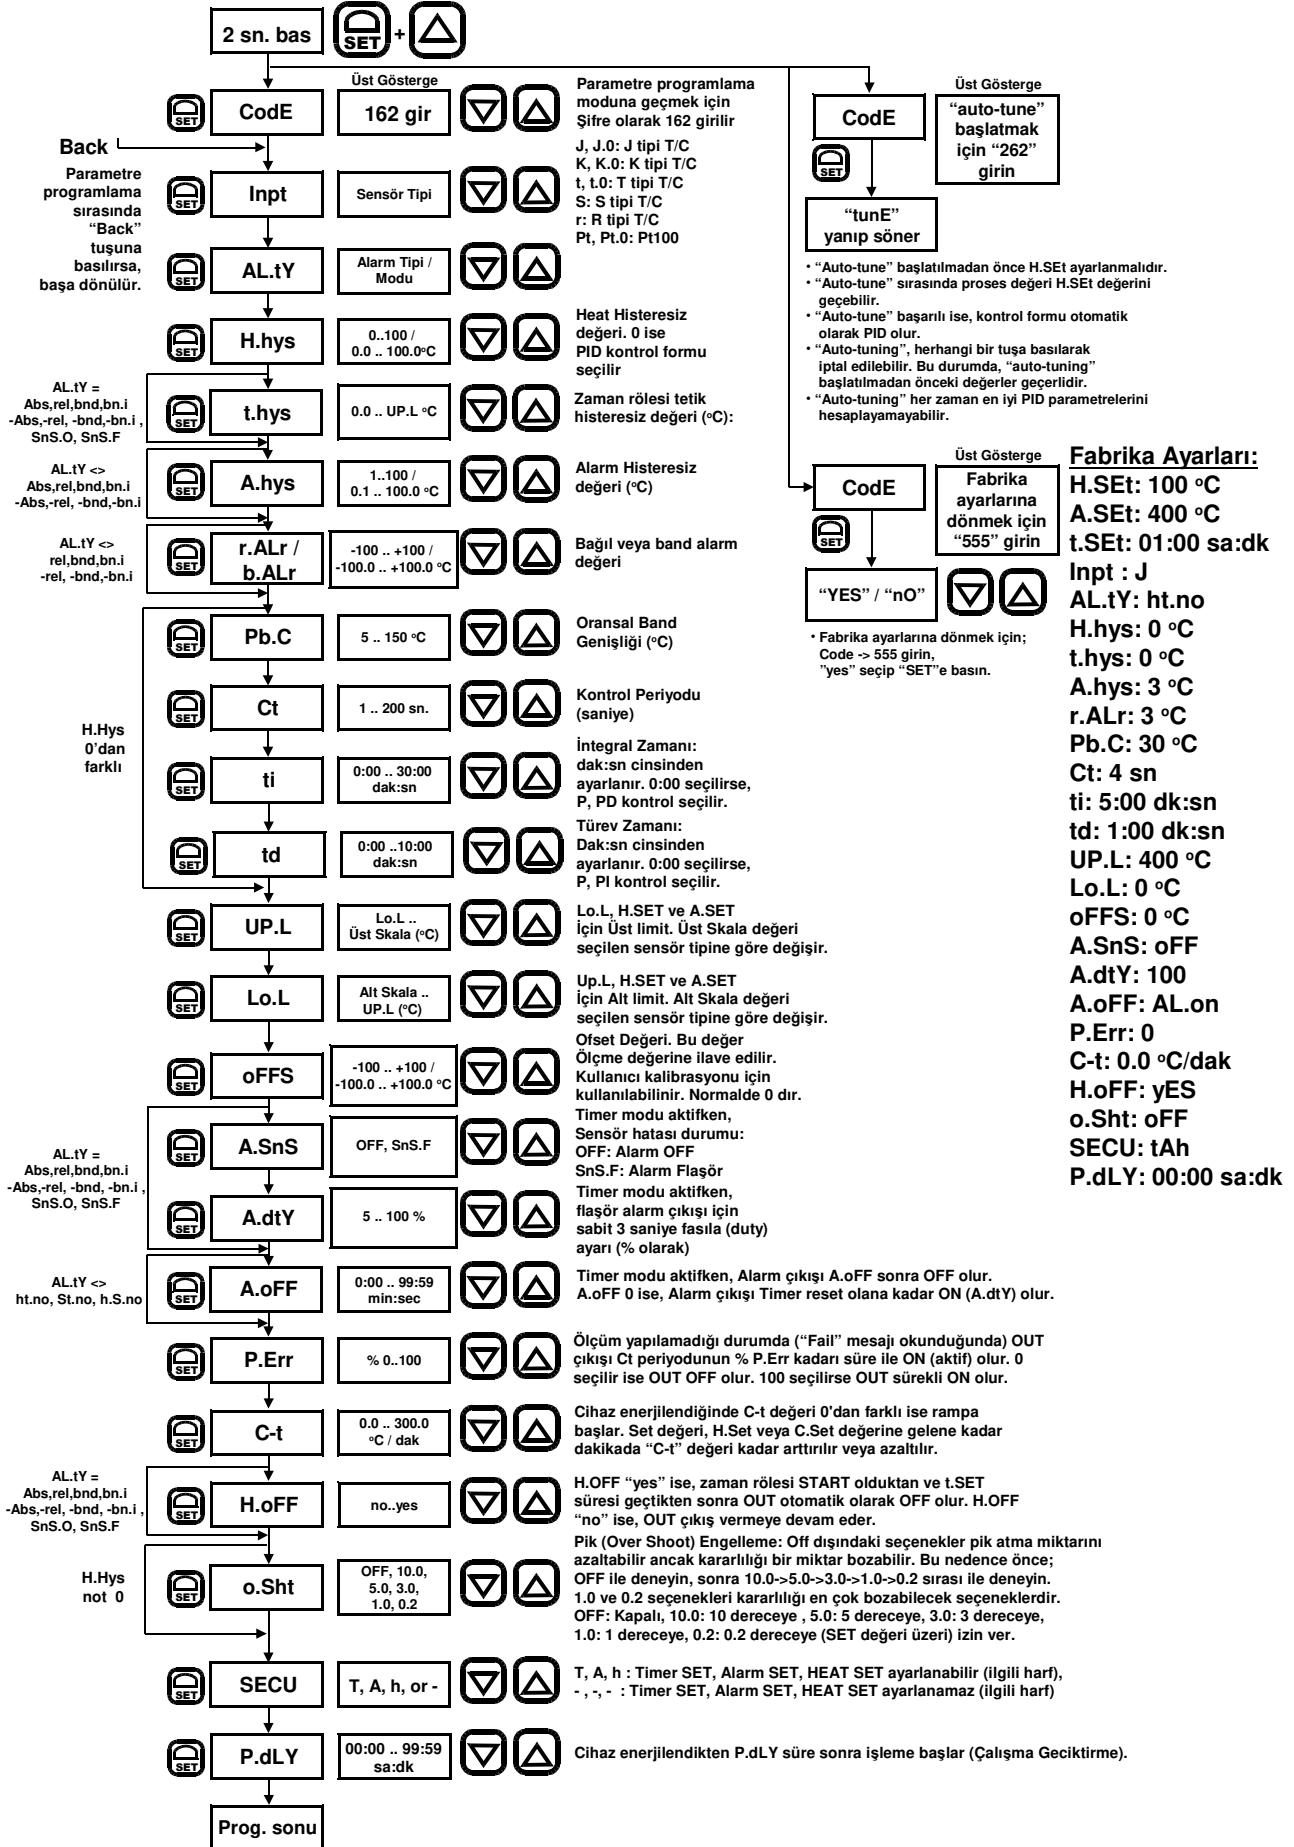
2 sn. bas SET + 

Üst Gösterge

SET CodE 162 gir

Parametre programlama moduna geçmek için Şifre olarak 162 girilir

Back

Parametre programlama sırasında "Back" tuşuna basılırsa, başa dönülür.

SET Inpt Sensör Tipi

J, J.0: J tipi T/C
K, K.0: K tipi T/C
t, t.0: T tipi T/C
S: S tipi T/C
r: R tipi T/C
Pt, Pt.0: Pt100

SET AL.tY Alarm Tipi / Modu

SET H.hys 0..100 / 0.0 .. 100.0°C

Heat Histeresiz değeri. 0 ise PID kontrol formu seçilir

AL.tY = Abs,rel,bnd,bn.i -Abs,-rel, -bnd,-bn.i , SnS.O, SnS.F

SET t.hys 0.0 .. UP.L °C

Zaman rölesi tetik histeresiz değeri (°C):

AL.tY <> Abs,rel,bnd,bn.i -Abs,-rel, -bnd,-bn.i

SET A.hys 1..100 / 0.1 .. 100.0 °C

Alarm Histeresiz değeri (°C)

AL.tY <> rel,bnd,bn.i -rel, -bnd,-bn.i

SET r.ALr / b.ALr -100 .. +100 / -100.0 .. +100.0 °C

Bağıl veya band alarm değeri

SET Pb.C 5 .. 150 °C

Oransal Band Genişliği (°C)

H.Hys 0'dan farklı

SET Ct 1 .. 200 sn.

Kontrol Periyodu (saniye)

SET ti 0:00 .. 30:00 dak:sn

İntegral Zamanı: dak:sn cinsinden ayarlanır. 0:00 seçilirse, P, PD kontrol seçilir.

SET td 0:00 ..10:00 dak:sn

Türev Zamanı: Dak:sn cinsinden ayarlanır. 0:00 seçilirse, P, PI kontrol seçilir.

SET UP.L Lo.L .. Üst Skala (°C)

Lo.L, H.SET ve A.SET İçin Üst limit. Üst Skala değeri seçilen sensör tipine göre değişir.

SET Lo.L Alt Skala .. UP.L (°C)

Up.L, H.SET ve A.SET İçin Alt limit. Alt Skala değeri seçilen sensör tipine göre değişir.

SET oFFS -100 .. +100 / -100.0 .. +100.0 °C

Ofset Değeri. Bu değer Ölçme değerine ilave edilir. Kullanıcı kalibrasyonu için kullanılabilinir. Normalde 0 dır.

AL.tY = Abs,rel,bnd,bn.i -Abs,-rel, -bnd, -bn.i , SnS.O, SnS.F

SET A.SnS OFF, SnS.F

Timer modu aktifken, Sensör hatası durumu: OFF: Alarm OFF SnS.F: Alarm Flaşör

SET A.dtY 5 .. 100 %

Timer modu aktifken, flaşör alarm çıkışı için sabit 3 saniye fasıla (duty) ayarı (% olarak)

AL.tY <> ht.no, St.no, h.S.no

SET A.oFF 0:00 .. 99:59 min:sec

Timer modu aktifken, Alarm çıkışı A.oFF sonra OFF olur. A.oFF 0 ise, Alarm çıkışı Timer reset olana kadar ON (A.dtY) olur.

SET P.Err % 0..100

Ölçüm yapılamadığı durumda ("Fail" mesajı okunduğunda) OUT çıkışı Ct periyodunun % P.Err kadarı süre ile ON (aktif) olur. 0 seçilir ise OUT OFF olur. 100 seçilirse OUT sürekli ON olur.

SET C-t 0.0 .. 300.0 °C / dak

Cihaz enerjilendiğinde C-t değeri 0'dan farklı ise rampa başlar. Set değeri, H.Set veya C.Set değerine gelene kadar dakikada "C-t" değeri kadar arttırılır veya azaltılır.

AL.tY = Abs,rel,bnd,bn.i -Abs,-rel, -bnd, -bn.i , SnS.O, SnS.F

SET H.oFF no..yes

H.OFF "yes" ise, zaman rölesi START olduktan ve t.SET süresi geçtikten sonra OUT otomatik olarak OFF olur. H.OFF "no" ise, OUT çıkış vermeye devam eder.

H.Hys not 0

SET o.Sht OFF, 10.0, 5.0, 3.0, 1.0, 0.2

Pik (Over Shoot) Engelleme: Off dışındaki seçenekler pik atma miktarını azaltabilir ancak kararlılığı bir miktar bozabilir. Bu nedence önce; OFF ile deneyin, sonra 10.0->5.0->3.0->1.0->0.2 sırası ile deneyin. 1.0 ve 0.2 seçenekleri kararlılığı en çok bozabilecek seçeneklerdir. OFF: Kapalı, 10.0: 10 dereceye , 5.0: 5 dereceye, 3.0: 3 dereceye, 1.0: 1 dereceye, 0.2: 0.2 dereceye (SET değeri üzeri) izin ver.

SET SECU T, A, h, or -

T, A, h : Timer SET, Alarm SET, HEAT SET ayarlanabilir (ilgili harf),
- , -, - : Timer SET, Alarm SET, HEAT SET ayarlanamaz (ilgili harf)

SET P.dLY 00:00 .. 99:59 sa:dk

Cihaz enerjilendikten P.dLY süre sonra işleme başlar (Çalışma Geciktirme).

Prog. sonu

Üst Gösterge

CodE

"auto-tune" başlatmak için "262" girin

SET

"tunE" yanıp söner

• "Auto-tune" başlatılmadan önce H.SEt ayarlanmalıdır.
• "Auto-tune" sırasında proses değeri H.SEt değerini geçebilir.
• "Auto-tune" başarılı ise, kontrol formu otomatik olarak PID olur.
• "Auto-tuning", herhangi bir tuşa basılarak iptal edilebilir. Bu durumda, "auto-tuning" başlatılmadan önceki değerler geçerlidir.
• "Auto-tuning" her zaman en iyi PID parametrelerini hesaplayamayabilir.

Üst Gösterge

CodE

Fabrika ayarlarına dönmek için "555" girin

SET

"YES" / "nO"

• Fabrika ayarlarına dönmek için; Code -> 555 girin, "yes" seçip "SET"e basın.

Fabrika Ayarları:
H.SEt: 100 °C
A.SEt: 400 °C
t.SEt: 01:00 sa:dk
Inpt : J
AL.tY: ht.no
H.hys: 0 °C
t.hys: 0 °C
A.hys: 3 °C
r.ALr: 3 °C
Pb.C: 30 °C
Ct: 4 sn
ti: 5:00 dk:sn
td: 1:00 dk:sn
UP.L: 400 °C
Lo.L: 0 °C
oFFS: 0 °C
A.SnS: oFF
A.dtY: 100
A.oFF: AL.on
P.Err: 0
C-t: 0.0 °C/dak
H.oFF: yES
o.Sht: oFF
SECU: tAh
P.dLY: 00:00 sa:dk